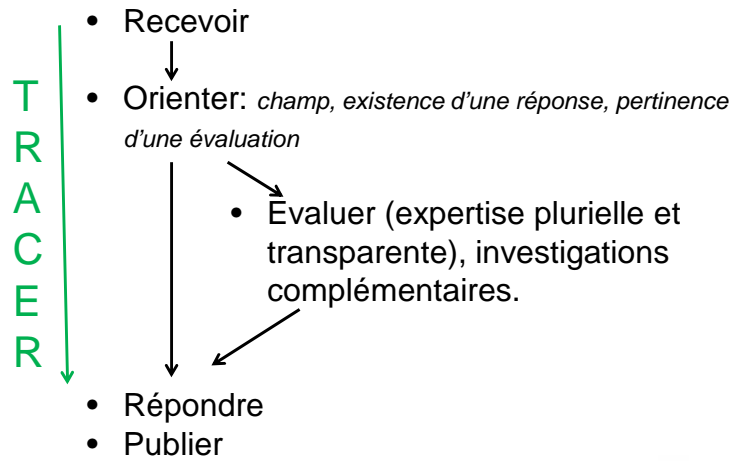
T
R
A
C
E
R

• Recevoir

• Orienter: *champ, existence d'une réponse, pertinence d'une évaluation*

• Évaluer (expertise plurielle et transparente), investigations complémentaires.

• Répondre
• Publier